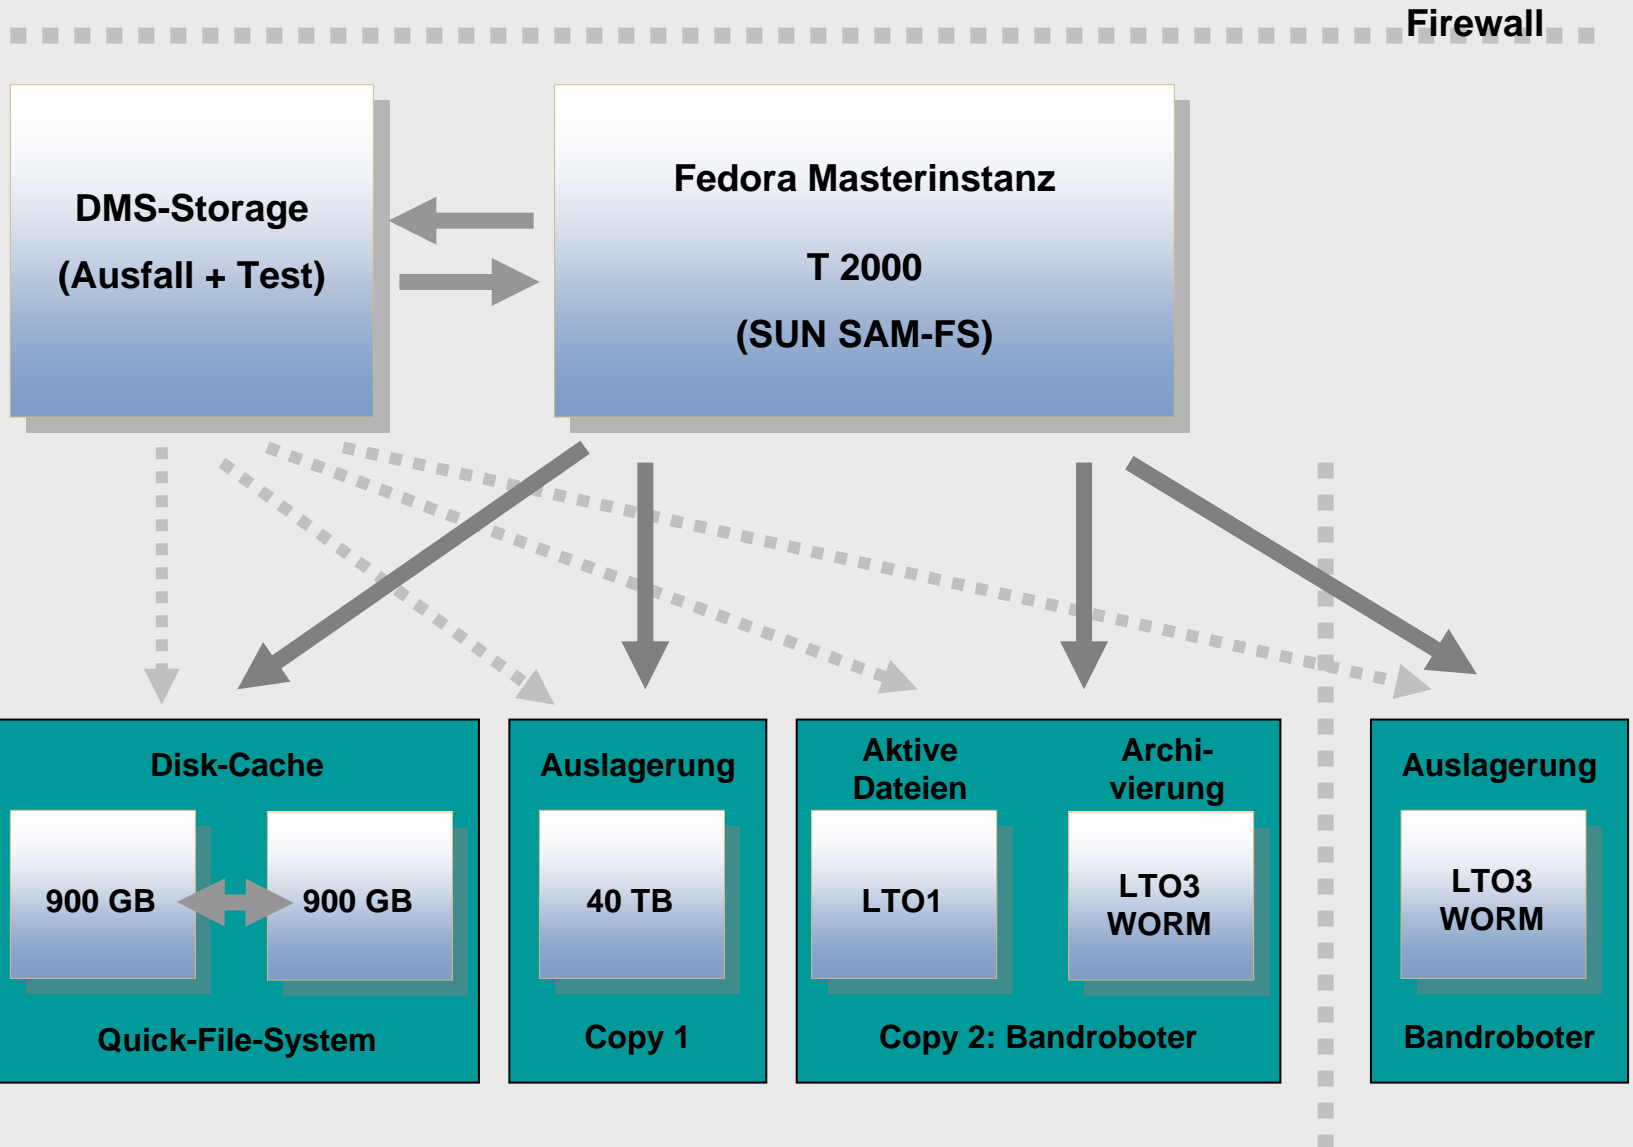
Firewall

DMS-Storage

(Ausfall + Test)

Fedora Masterinstanz

T 2000

(SUN SAM-FS)

Disk-Cache

900 GB

900 GB

Quick-File-System

Auslagerung

40 TB

Copy 1

Aktive Dateien

Archivierung

LTO1

LTO3 WORM

Copy 2: Bandroboter

Auslagerung

LTO3 WORM

Bandroboter